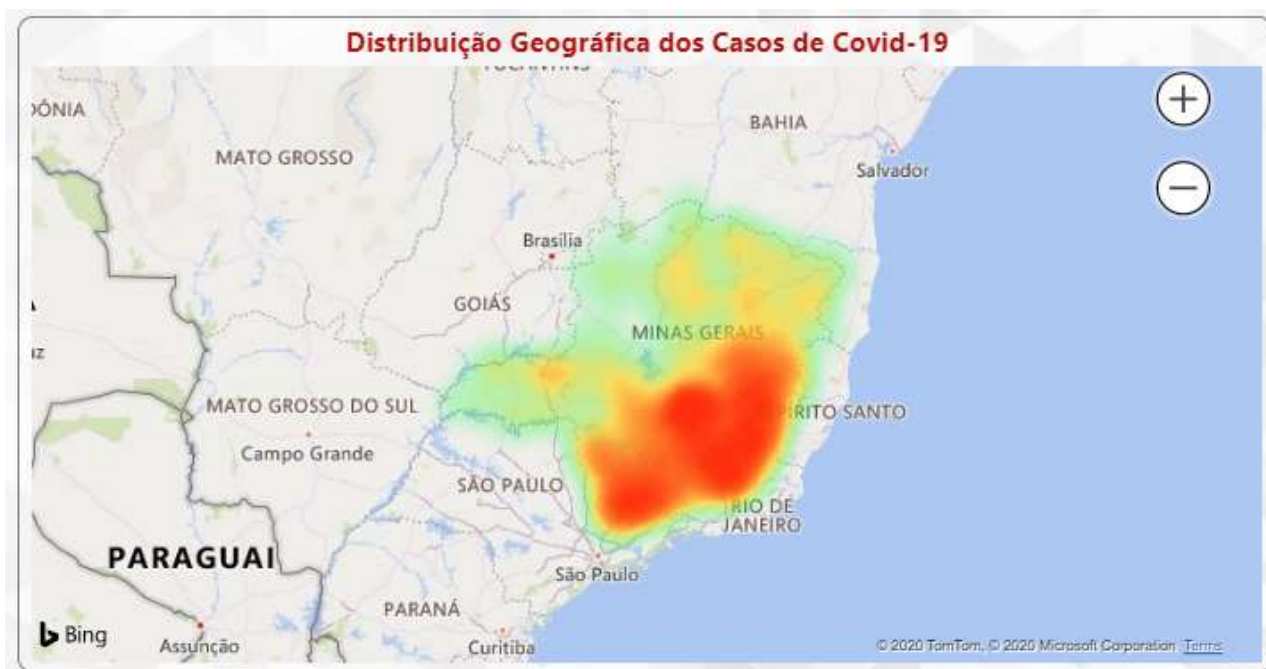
Distribuição Geográfica dos Casos de Covid-19

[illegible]

ÔNIA

BAHIA

MATO GROSSO

Salvador

Brasília

GOIÁS

MINAS GERAIS

MATO GROSSO DO SUL

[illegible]RITO SANTO

Campo Grande

SÃO PAULO

RIO DE JANEIRO

PARAGUAI

São Paulo

PARANÁ

Bing

Assunção

Curitiba

© 2020 TomTom, © 2020 Microsoft Corporation Terms